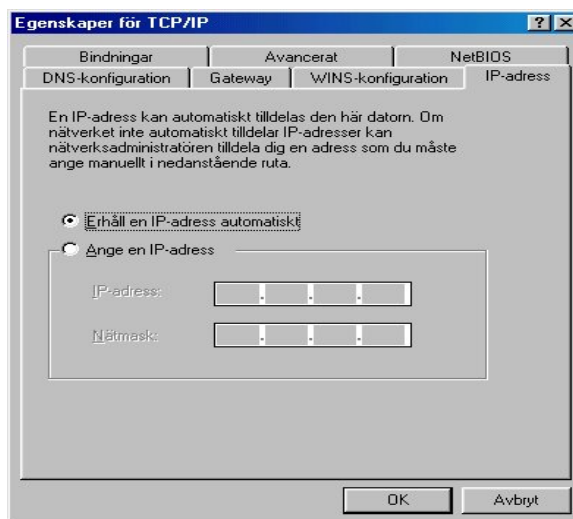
Egenskaper för TCP/IP

?

Bindningar

Avancerat

NetBIOS

DNS-konfiguration

Gateway

WINS-konfiguration

IP-adress

En IP-adress kan automatiskt tilldelas den här datorn. Om nätverket inte automatiskt tilldelar IP-adresser kan nätverksadministratören tilldela dig en adress som du måste ange manuellt i nedanstående ruta.

Erhåll en IP-adress automatiskt

Ange en IP-adress

IP-adress:

Nätmask:

OK

Avbryt